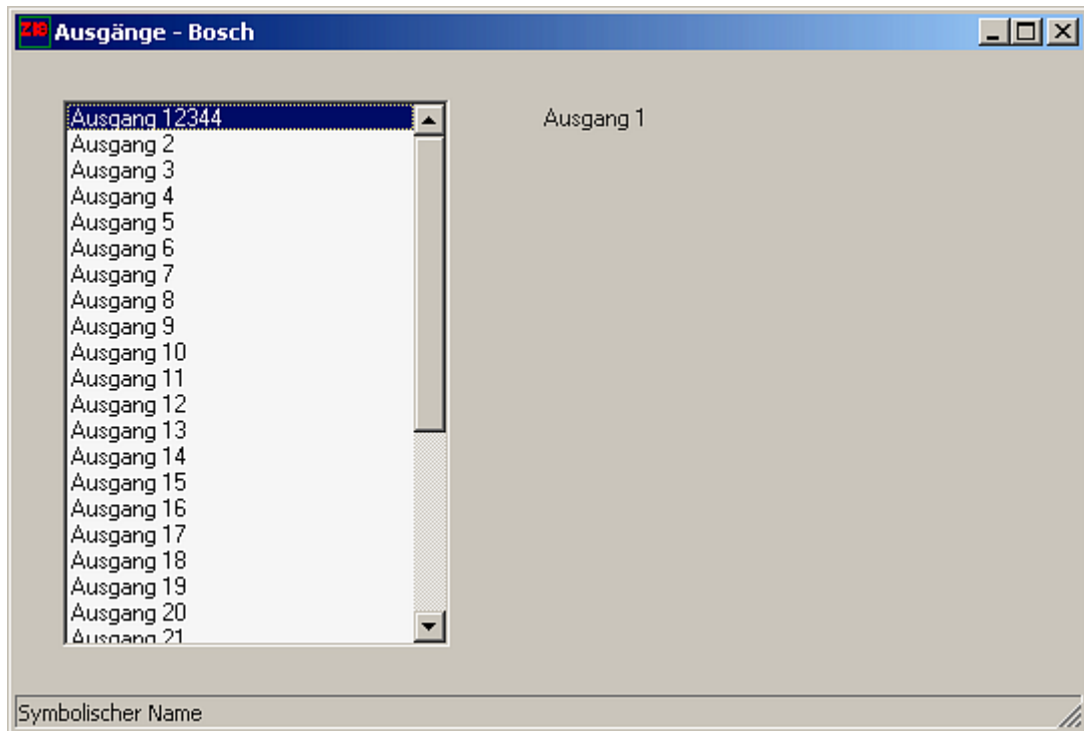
ZIB Ausgänge - Bosch

Ausgang 12344
Ausgang 2
Ausgang 3
Ausgang 4
Ausgang 5
Ausgang 6
Ausgang 7
Ausgang 8
Ausgang 9
Ausgang 10
Ausgang 11
Ausgang 12
Ausgang 13
Ausgang 14
Ausgang 15
Ausgang 16
Ausgang 17
Ausgang 18
Ausgang 19
Ausgang 20
Ausgang 21

Ausgang 1

Symbolischer Name